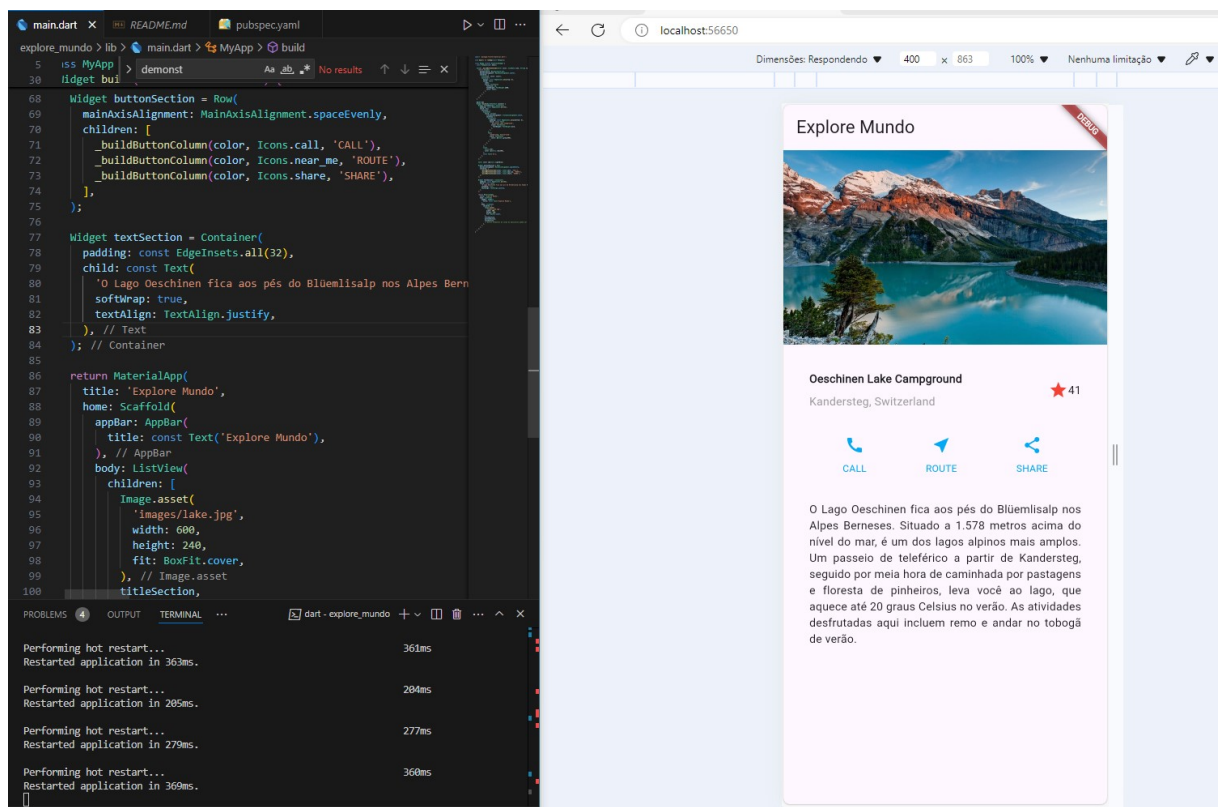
main.dart × README.md pubspec.yaml

explore_mundo > lib > main.dart > MyApp > build

5 ass MyApp
30 idget bui

demonst Aa ab .* No results ↑ ↓ ≡ ×

68 Widget buttonSection = Row(
69 mainAxisAlignment: MainAxisAlignment.spaceEvenly,
70 children: [
71 _buildButtonColumn(color, Icons.call, 'CALL'),
72 _buildButtonColumn(color, Icons.near_me, 'ROUTE'),
73 _buildButtonColumn(color, Icons.share, 'SHARE'),
74 ],
75 );
76
77 Widget textSection = Container(
78 padding: const EdgeInsets.all(32),
79 child: const Text(
80 'O Lago Oeschinen fica aos pés do Blüemlisalp nos Alpes Bern
81 softWrap: true,
82 textAlign: TextAlign.justify,
83 ), // Text
84 ); // Container
85
86 return MaterialApp(
87 title: 'Explore Mundo',
88 home: Scaffold(
89 appBar: AppBar(
90 title: const Text('Explore Mundo'),
91 ), // AppBar
92 body: ListView(
93 children: [
94 Image.asset(
95 'images/lake.jpg',
96 width: 600,
97 height: 240,
98 fit: BoxFit.cover,
99 ), // Image.asset
100 titleSection,

PROBLEMS 4 OUTPUT TERMINAL ··· dart - explore_mundo + ∨ ··· ^ ×

Performing hot restart... 361ms
Restarted application in 363ms.

Performing hot restart... 204ms
Restarted application in 205ms.

Performing hot restart... 277ms
Restarted application in 279ms.

Performing hot restart... 360ms
Restarted application in 369ms.

localhost:56650

Dimensões: Respondendo ▼ 400 × 863 100% ▼ Nenhuma limitação ▼

Explore Mundo

DEBUG

Oeschinen Lake Campground

Kandersteg, Switzerland

41

CALL ROUTE SHARE

O Lago Oeschinen fica aos pés do Blüemlisalp nos Alpes Berneses. Situado a 1.578 metros acima do nível do mar, é um dos lagos alpinos mais amplos. Um passeio de teleférico a partir de Kandersteg, seguido por meia hora de caminhada por pastagens e floresta de pinheiros, leva você ao lago, que aquece até 20 graus Celsius no verão. As atividades desfrutadas aqui incluem remo e andar no tobogã de verão.